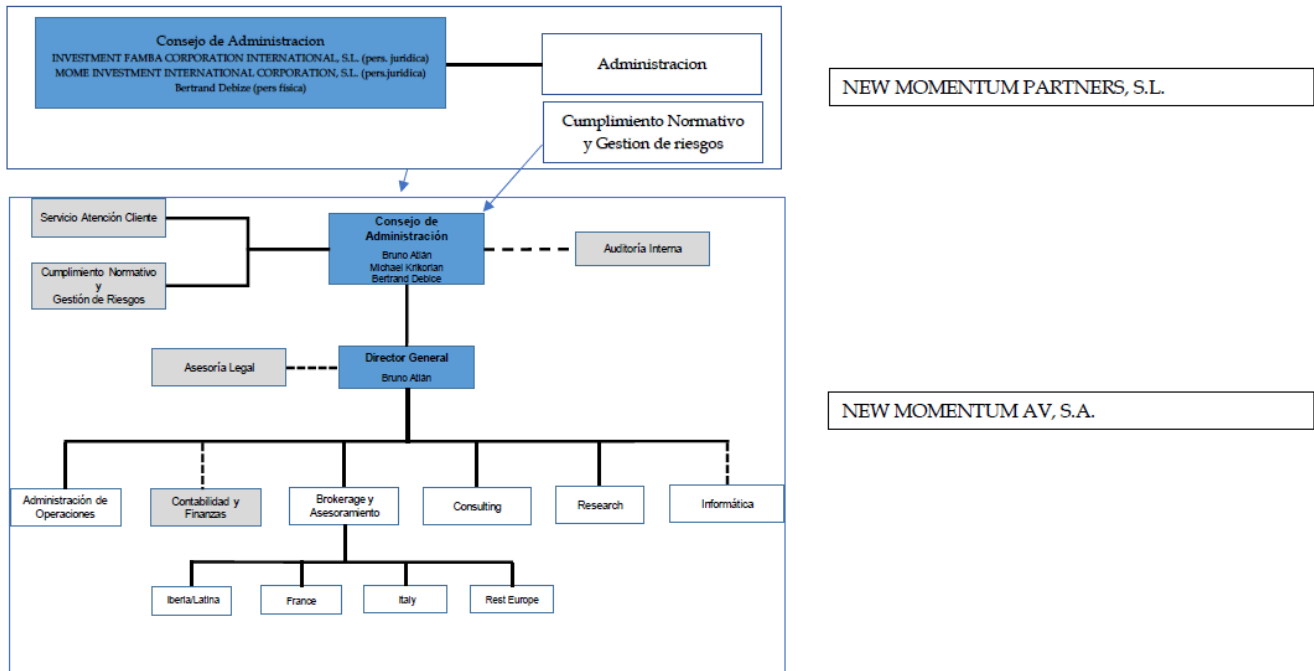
Consejo de Administracion
INVESTMENT FAMBA CORPORATION INTERNATIONAL, S.L. (pers. juridica)
MOME INVESTMENT INTERNATIONAL CORPORATION, S.L. (pers.juridica)
Bertrand Debize (pers fisica)

Administracion

Cumplimiento Normativo y Gestion de riesgos

NEW MOMENTUM PARTNERS, S.L.

Servicio Atención Cliente

Cumplimiento Normativo y Gestión de Riesgos

Consejo de Administración
Bruno Atlán
Michael Krikorian
Bertrand Debice

Auditoría Interna

Asesoría Legal

Director General
Bruno Atlán

NEW MOMENTUM AV, S.A.

Administración de Operaciones

Contabilidad y Finanzas

Brokerage y Asesoramiento

Consulting

Research

Informática

Iberia/Latina

France

Italy

Rest Europe